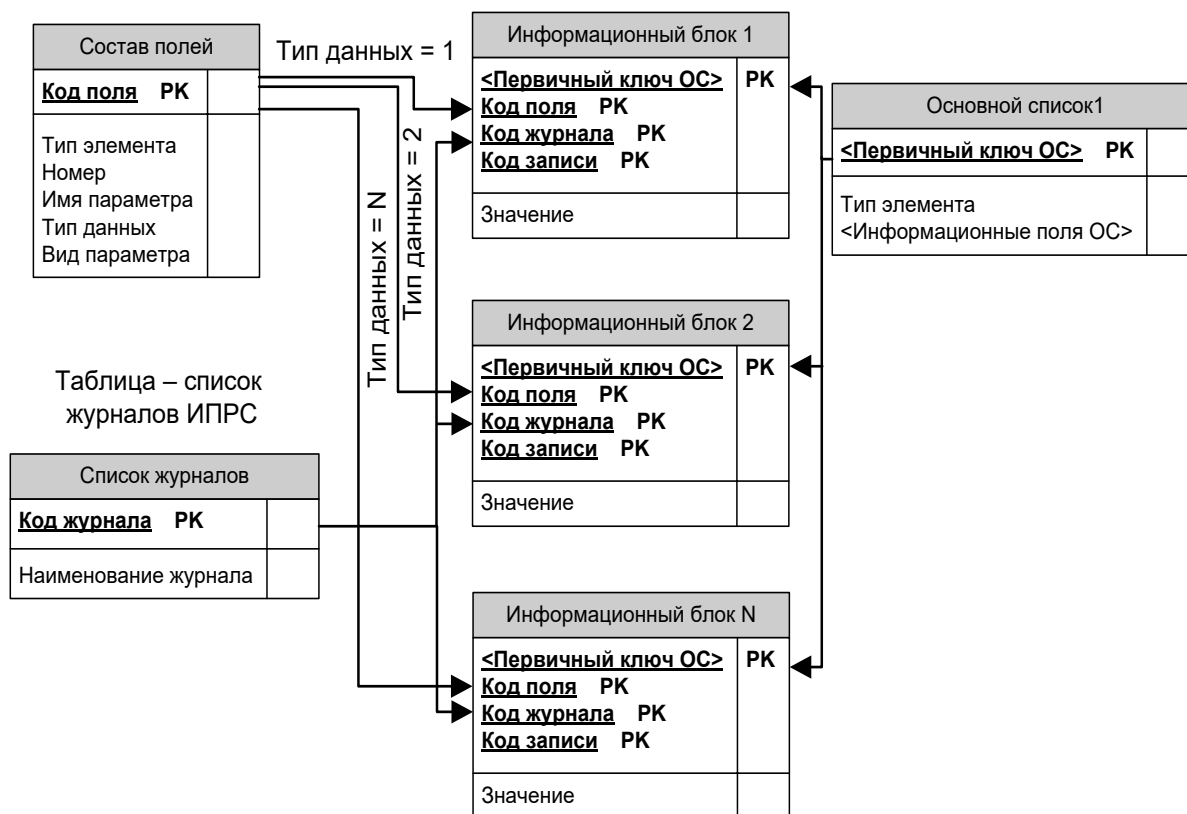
Состав полей

Код поля PK

Тип элемента
Номер
Имя параметра
Тип данных
Вид параметра

Тип данных = 1

Тип данных = 2

Тип данных = N

Информационный блок 1

<Первичный ключ ОС> PK
Код поля PK
Код журнала PK
Код записи PK

Значение

Основной список1

<Первичный ключ ОС> PK

Тип элемента
<Информационные поля ОС>

Информационный блок 2

<Первичный ключ ОС> PK
Код поля PK
Код журнала PK
Код записи PK

Значение

Таблица – список журналов ИПРС

Список журналов

Код журнала PK

Наименование журнала

Информационный блок N

<Первичный ключ ОС> PK
Код поля PK
Код журнала PK
Код записи PK

Значение